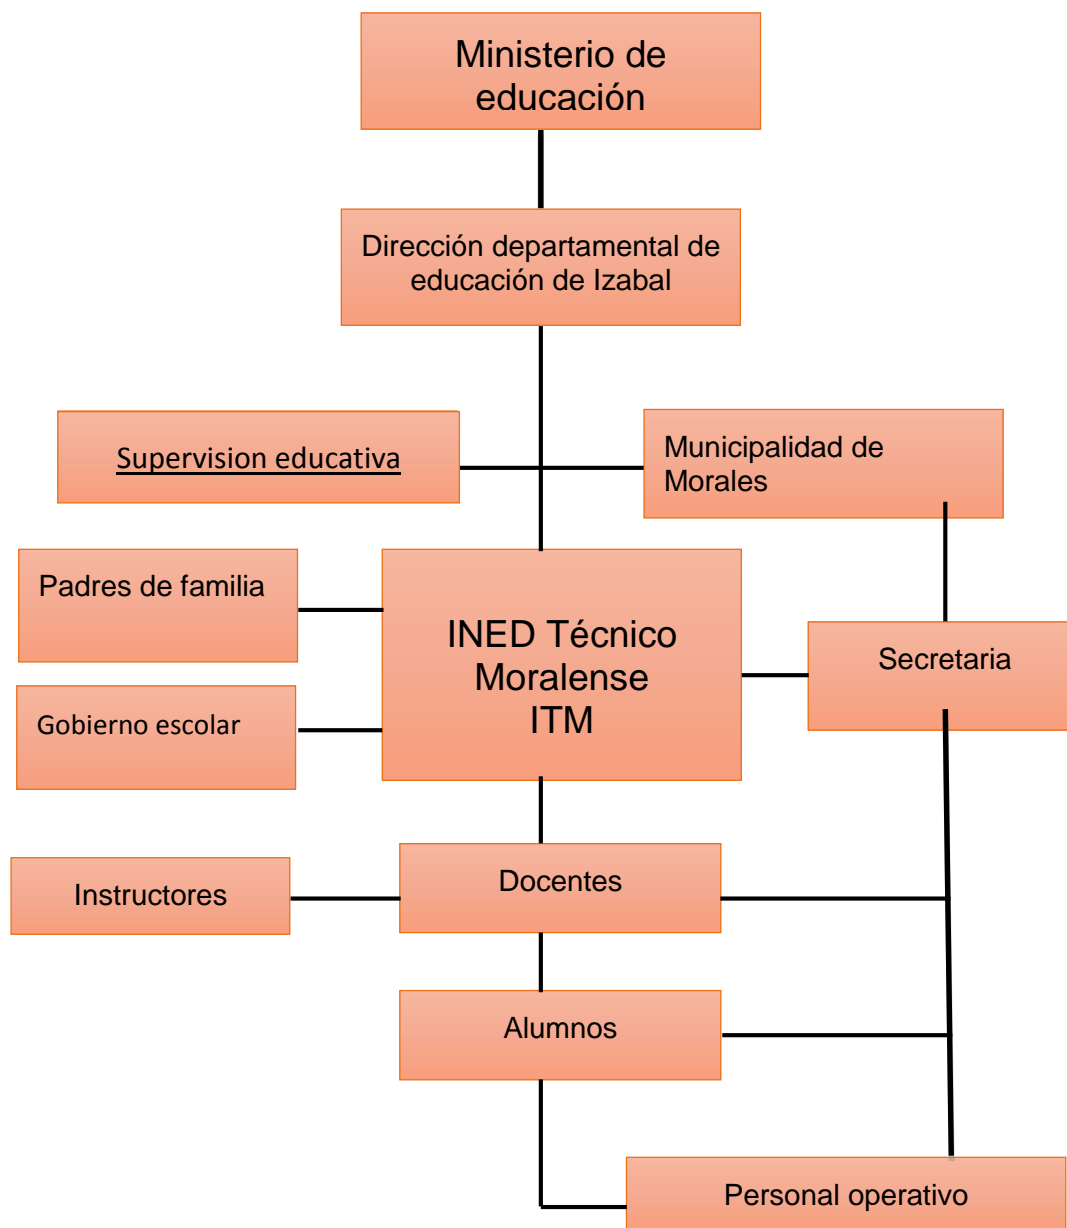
Ministerio de educación

Dirección departamental de educación de Izabal

Supervision educativa

Municipalidad de Morales

Padres de familia

INED Técnico Moralense ITM

Secretaria

Gobierno escolar

Instructores

Docentes

Alumnos

Personal operativo